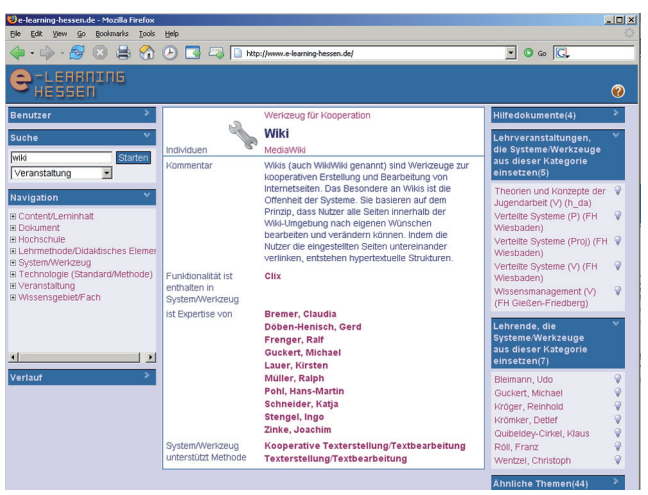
e-learning-hessen.de - Mozilla Firefox

File Edit View Go Bookmarks Tools Help

http://www.e-learning-hessen.de/

Go

E-LEARNING HESSEN

Benutzer

Suche

wiki

Starten

Veranstaltung

Navigation

⊞ Content/Lerninhalt
⊞ Dokument
⊞ Hochschule
⊞ Lehrmethode/Didaktisches Elemer
⊞ System/Werkzeug
⊞ Technologie (Standard/Methode)
⊞ Veranstaltung
⊞ Wissensgebiet/Fach

Verlauf

Werkzeug für Kooperation

Wiki

Individuen

MediaWiki

Kommentar

Wikis (auch WikiWiki genannt) sind Werkzeuge zur kooperativen Erstellung und Bearbeitung von Internetseiten. Das Besondere an Wikis ist die Offenheit der Systeme. Sie basieren auf dem Prinzip, dass Nutzer alle Seiten innerhalb der Wiki-Umgebung nach eigenen Wünschen bearbeiten und verändern können. Indem die Nutzer die eingestellten Seiten untereinander verlinken, entstehen hypertextuelle Strukturen.

Funktionalität ist enthalten in System/Werkzeug

Clix

ist Expertise von

Bremer, Claudia
Döben-Henisch, Gerd
Frenger, Ralf
Guckert, Michael
Lauer, Kirsten
Müller, Ralph
Pohl, Hans-Martin
Schneider, Katja
Stengel, Ingo
Zinke, Joachim

System/Werkzeug unterstützt Methode

Kooperative Texterstellung/Textbearbeitung
Texterstellung/Textbearbeitung

Hilfedokumente(4)

Lehrveranstaltungen, die Systeme/Werkzeuge aus dieser Kategorie einsetzen(5)

Theorien und Konzepte der Jugendarbeit (V) (h_da)
Verteilte Systeme (P) (FH Wiesbaden)
Verteilte Systeme (Proj) (FH Wiesbaden)
Verteilte Systeme (V) (FH Wiesbaden)
Wissensmanagement (V) (FH Gießen-Friedberg)

Lehrende, die Systeme/Werkzeuge aus dieser Kategorie einsetzen(7)

Bleimann, Udo
Guckert, Michael
Kröger, Reinhold
Krömker, Detlef
Quibeldey-Cirkel, Klaus
Röll, Franz
Wentzel, Christoph

Ähnliche Themen(44)